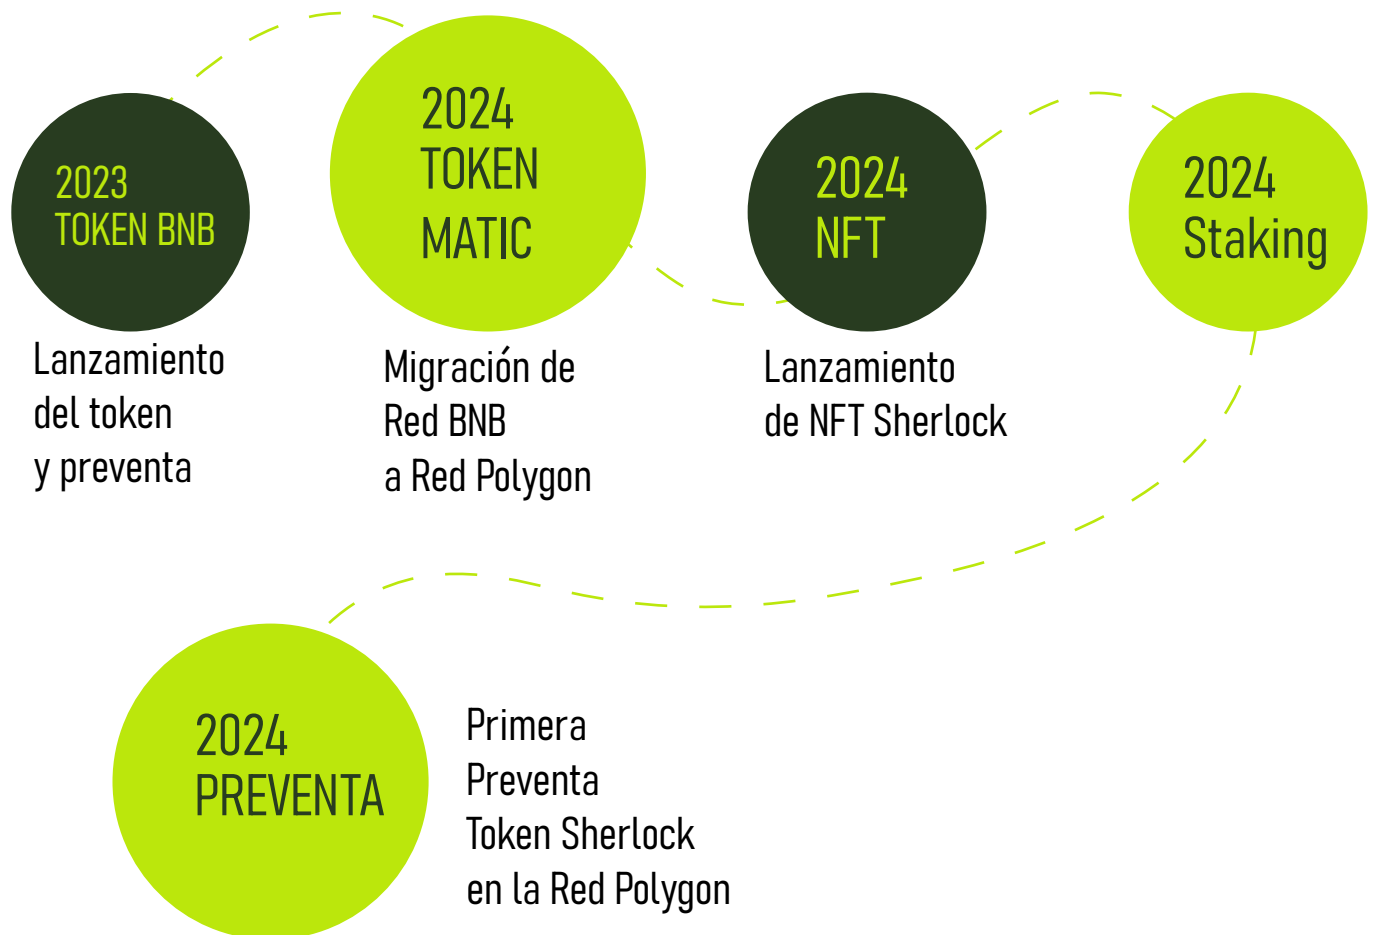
2023
TOKEN BNB

Lanzamiento del token y preventa

2024
TOKEN
MATIC

Migración de Red BNB a Red Polygon

2024
NFT

Lanzamiento de NFT Sherlock

2024
Staking

2024
PREVENTA

Primera Preventa Token Sherlock en la Red Polygon